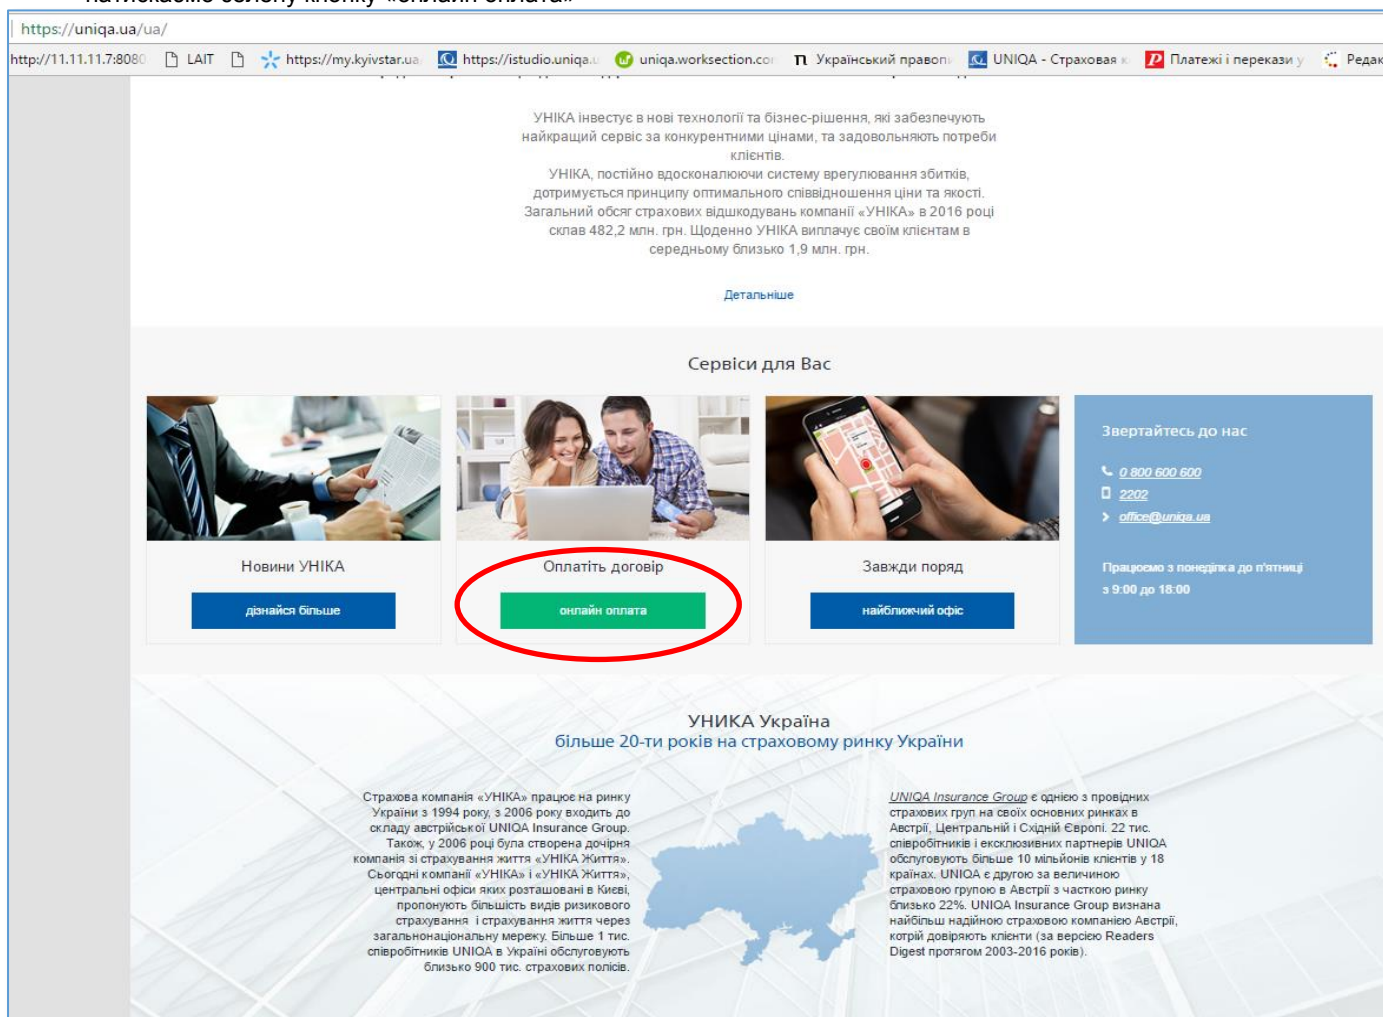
https://uniqa.ua/ua/

http://11.11.11.7:8080 LAIT https://my.kyivstar.ua https://istudio.uniqa.u uniqa.worksection.co Український правоп UNIQA - Страховая к Платежі і перекази у Редак

УНІКА інвестує в нові технології та бізнес-рішення, які забезпечують найкращий сервіс за конкурентними цінами, та задовольняють потреби клієнтів.
УНІКА, постійно вдосконалюючи систему врегулювання збитків, дотримується принципу оптимального співвідношення ціни та якості. Загальний обсяг страхових відшкодувань компанії «УНІКА» в 2016 році склав 482,2 млн. грн. Щоденно УНІКА виплачує своїм клієнтам в середньому близько 1,9 млн. грн.

Детальніше

Сервіси для Вас

Новини УНІКА
дізнайся більше

Оплатіть договір
онлайн оплата

Завжди поряд
найближчий офіс

Звертайтесь до нас
0 800 600 600
2202
office@uniqa.ua
Працюємо з понеділка до п'ятниці
з 9:00 до 18:00

УНИКА Україна
більше 20-ти років на страховому ринку України

Страхова компанія «УНІКА» працює на ринку України з 1994 року, з 2006 року входить до складу австрійської UNIQA Insurance Group. Також, у 2006 році була створена дочірня компанія зі страхування життя «УНІКА Життя». Сьогодні компанії «УНІКА» і «УНІКА Життя», центральні офіси яких розташовані в Києві, пропонують більшість видів ризикового страхування і страхування життя через загальнонаціональну мережу. Більше 1 тис. співробітників UNIQA в Україні обслуговують близько 900 тис. страхових полісів.

UNIQA Insurance Group є однією з провідних страхових груп на своїх основних ринках в Австрії, Центральній і Східній Європі. 22 тис. співробітників і ексклюзивних партнерів UNIQA обслуговують більше 10 мільйонів клієнтів у 18 країнах. UNIQA є другою за величиною страховою групою в Австрії з часткою ринку близько 22%. UNIQA Insurance Group визнана найбільш надійною страховою компанією Австрії, котрій довіряють клієнти (за версією Readers Digest протягом 2003-2016 років).